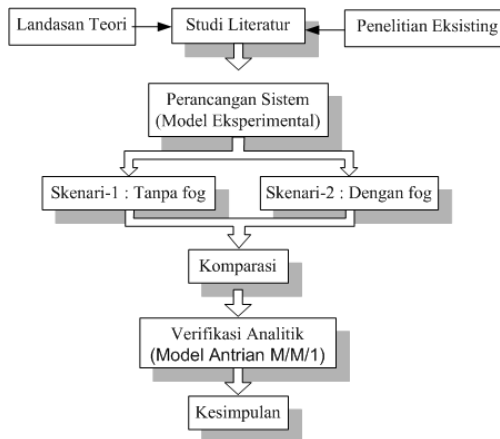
Landasan Teori

Studi Literatur

Penelitian Eksisting

Perancangan Sistem (Model Eksperimental)

Skenari-1 : Tanpa fog

Skenari-2 : Dengan fog

Komparasi

Verifikasi Analitik (Model Antrian M/M/1)

Kesimpulan